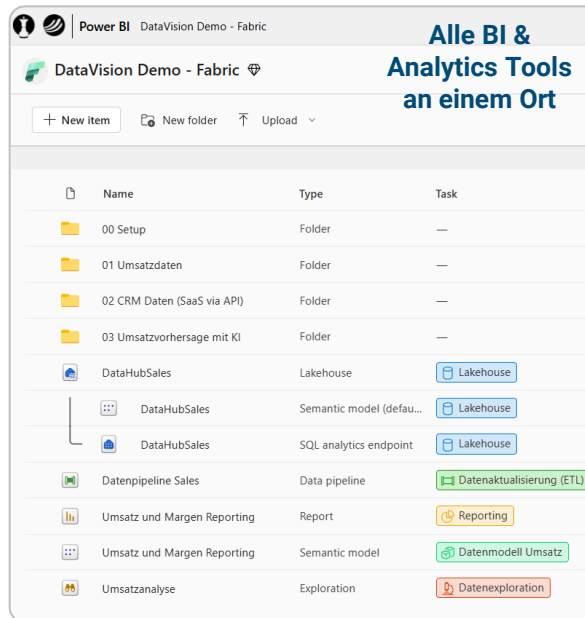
Power BI DataVision Demo - Fabric

Alle BI & Analytics Tools an einem Ort

DataVision Demo - Fabric

+ New item New folder Upload

| Name | Type | Task |
|---|---|---|
| 00 Setup | Folder | — |
| 01 Umsatzdaten | Folder | — |
| 02 CRM Daten (SaaS via API) | Folder | — |
| 03 Umsatzvorhersage mit KI | Folder | — |
| DataHubSales | Lakehouse | Lakehouse |
| DataHubSales | Semantic model (defau... | Lakehouse |
| DataHubSales | SQL analytics endpoint | Lakehouse |
| Datenpipeline Sales | Data pipeline | Datenaktualisierung (ETL) |
| Umsatz und Margen Reporting | Report | Reporting |
| Umsatz und Margen Reporting | Semantic model | Datenmodell Umsatz |
| Umsatzanalyse | Exploration | Datenexploration |